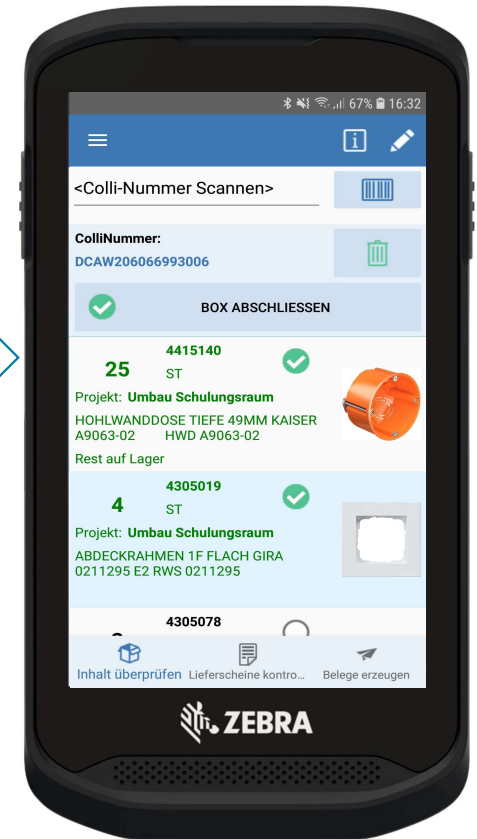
67% 16:32

<Colli-Nummer Scannen>

ColliNummer:
DCAW206066993006

BOX ABSCHLIESSEN

25
4415140
ST
Projekt: Umbau Schulungsraum
HOHLWANDDOSE TIEFE 49MM KAISER A9063-02 HWD A9063-02
Rest auf Lager

4
4305019
ST
Projekt: Umbau Schulungsraum
ABDECKRAHMEN 1F FLACH GIRA 0211295 E2 RWS 0211295

4305078

Inhalt überprüfen
Lieferscheine kontro...
Belege erzeugen

ZEBRA